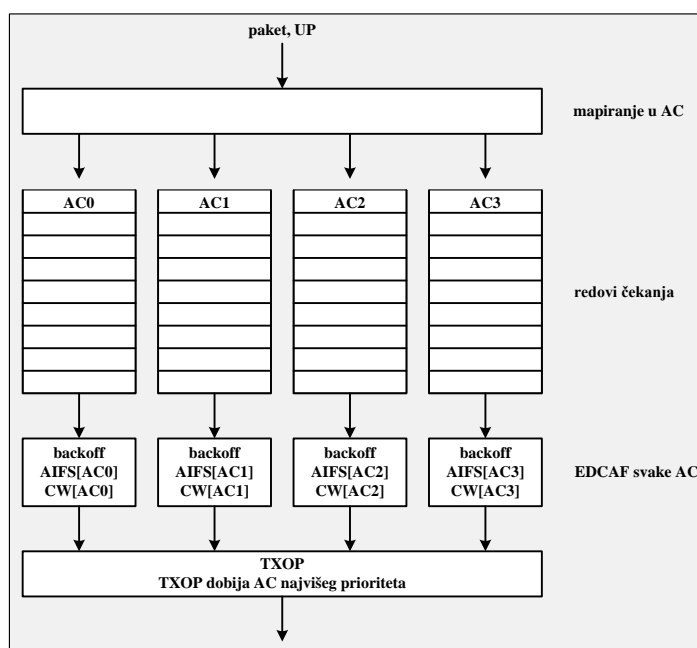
paket, UP

mapiranje u AC

AC0

AC1

AC2

AC3

redovi čekanja

backoff AIFS[AC0] CW[AC0]

backoff AIFS[AC1] CW[AC1]

backoff AIFS[AC2] CW[AC2]

backoff AIFS[AC3] CW[AC3]

EDCAF svake AC

TXOP
TXOP dobija AC najvišeg prioriteta